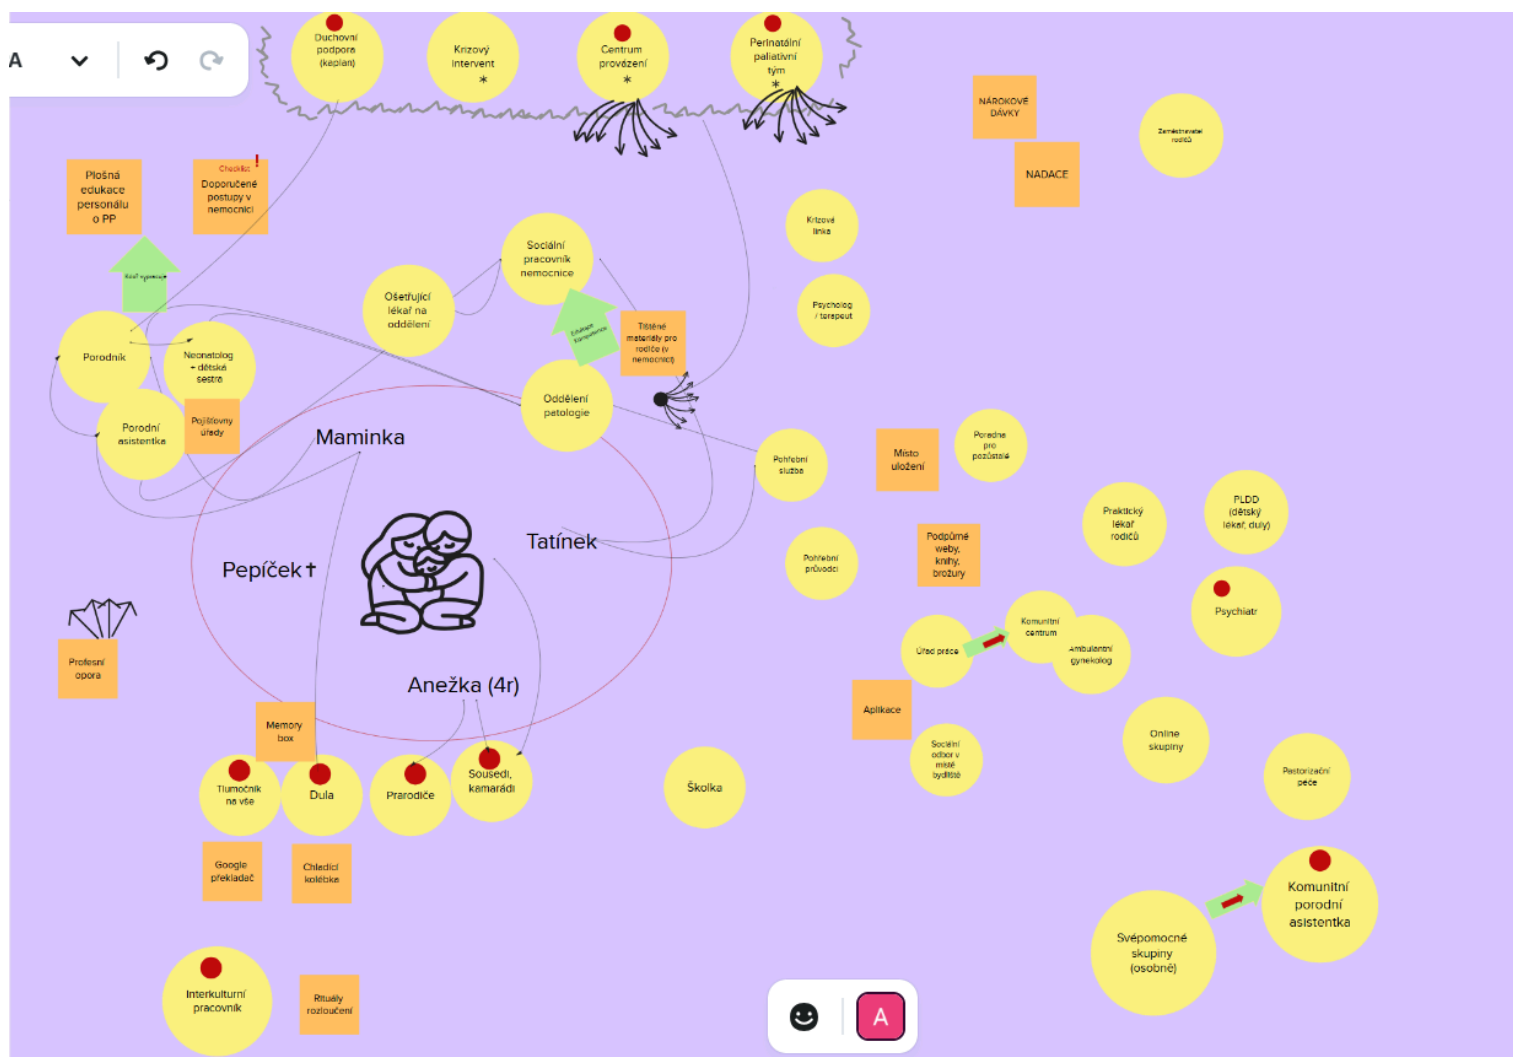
A

Duchovní podpora (kaplan)

Krizový intervent *

Centrum provázení *

Perinatální paliativní tým *

NÁROKOVÉ DÁVKY

NADACE

Zaměstnavatel rodičů

Plošná edukace personálu o PP

Checklist !
Doporučené postupy v nemocnici

Krizová linka

Sociální pracovník nemocnice

Psycholog / terapeut

Ošetřující lékař na oddělení

Edukace komunikace

Tištěné materiály pro rodiče (v nemocnici)

Porodník

Neonatolog + dětská sestra

Oddělení patologie

Porodní asistentka

Pojišťovny úřady

Maminka

Pohřební služba

Místo uložení

Poradna pro pozůstalé

Praktický lékař rodičů

PLDD (dětský lékař, duly)

Tatínek

Pepíček †

Pohřební průvodci

Podpůrné weby, knihy, brožury

Psychiatr

Komunitní centrum

Úřad práce

Ambulantní gynekolog

Profesní opora

Anežka (4r)

Aplikace

Memory box

Sociální odbor v místě bydliště

Online skupiny

Pastorizační péče

Tlumočník na vše

Dula

Prarodiče

Sousedi, kamarádi

Školka

Google překladač

Chladicí kolébka

Komunitní porodní asistentka

Svépomocné skupiny (osobně)

Interkulturní pracovník

Rituály rozloučení

A